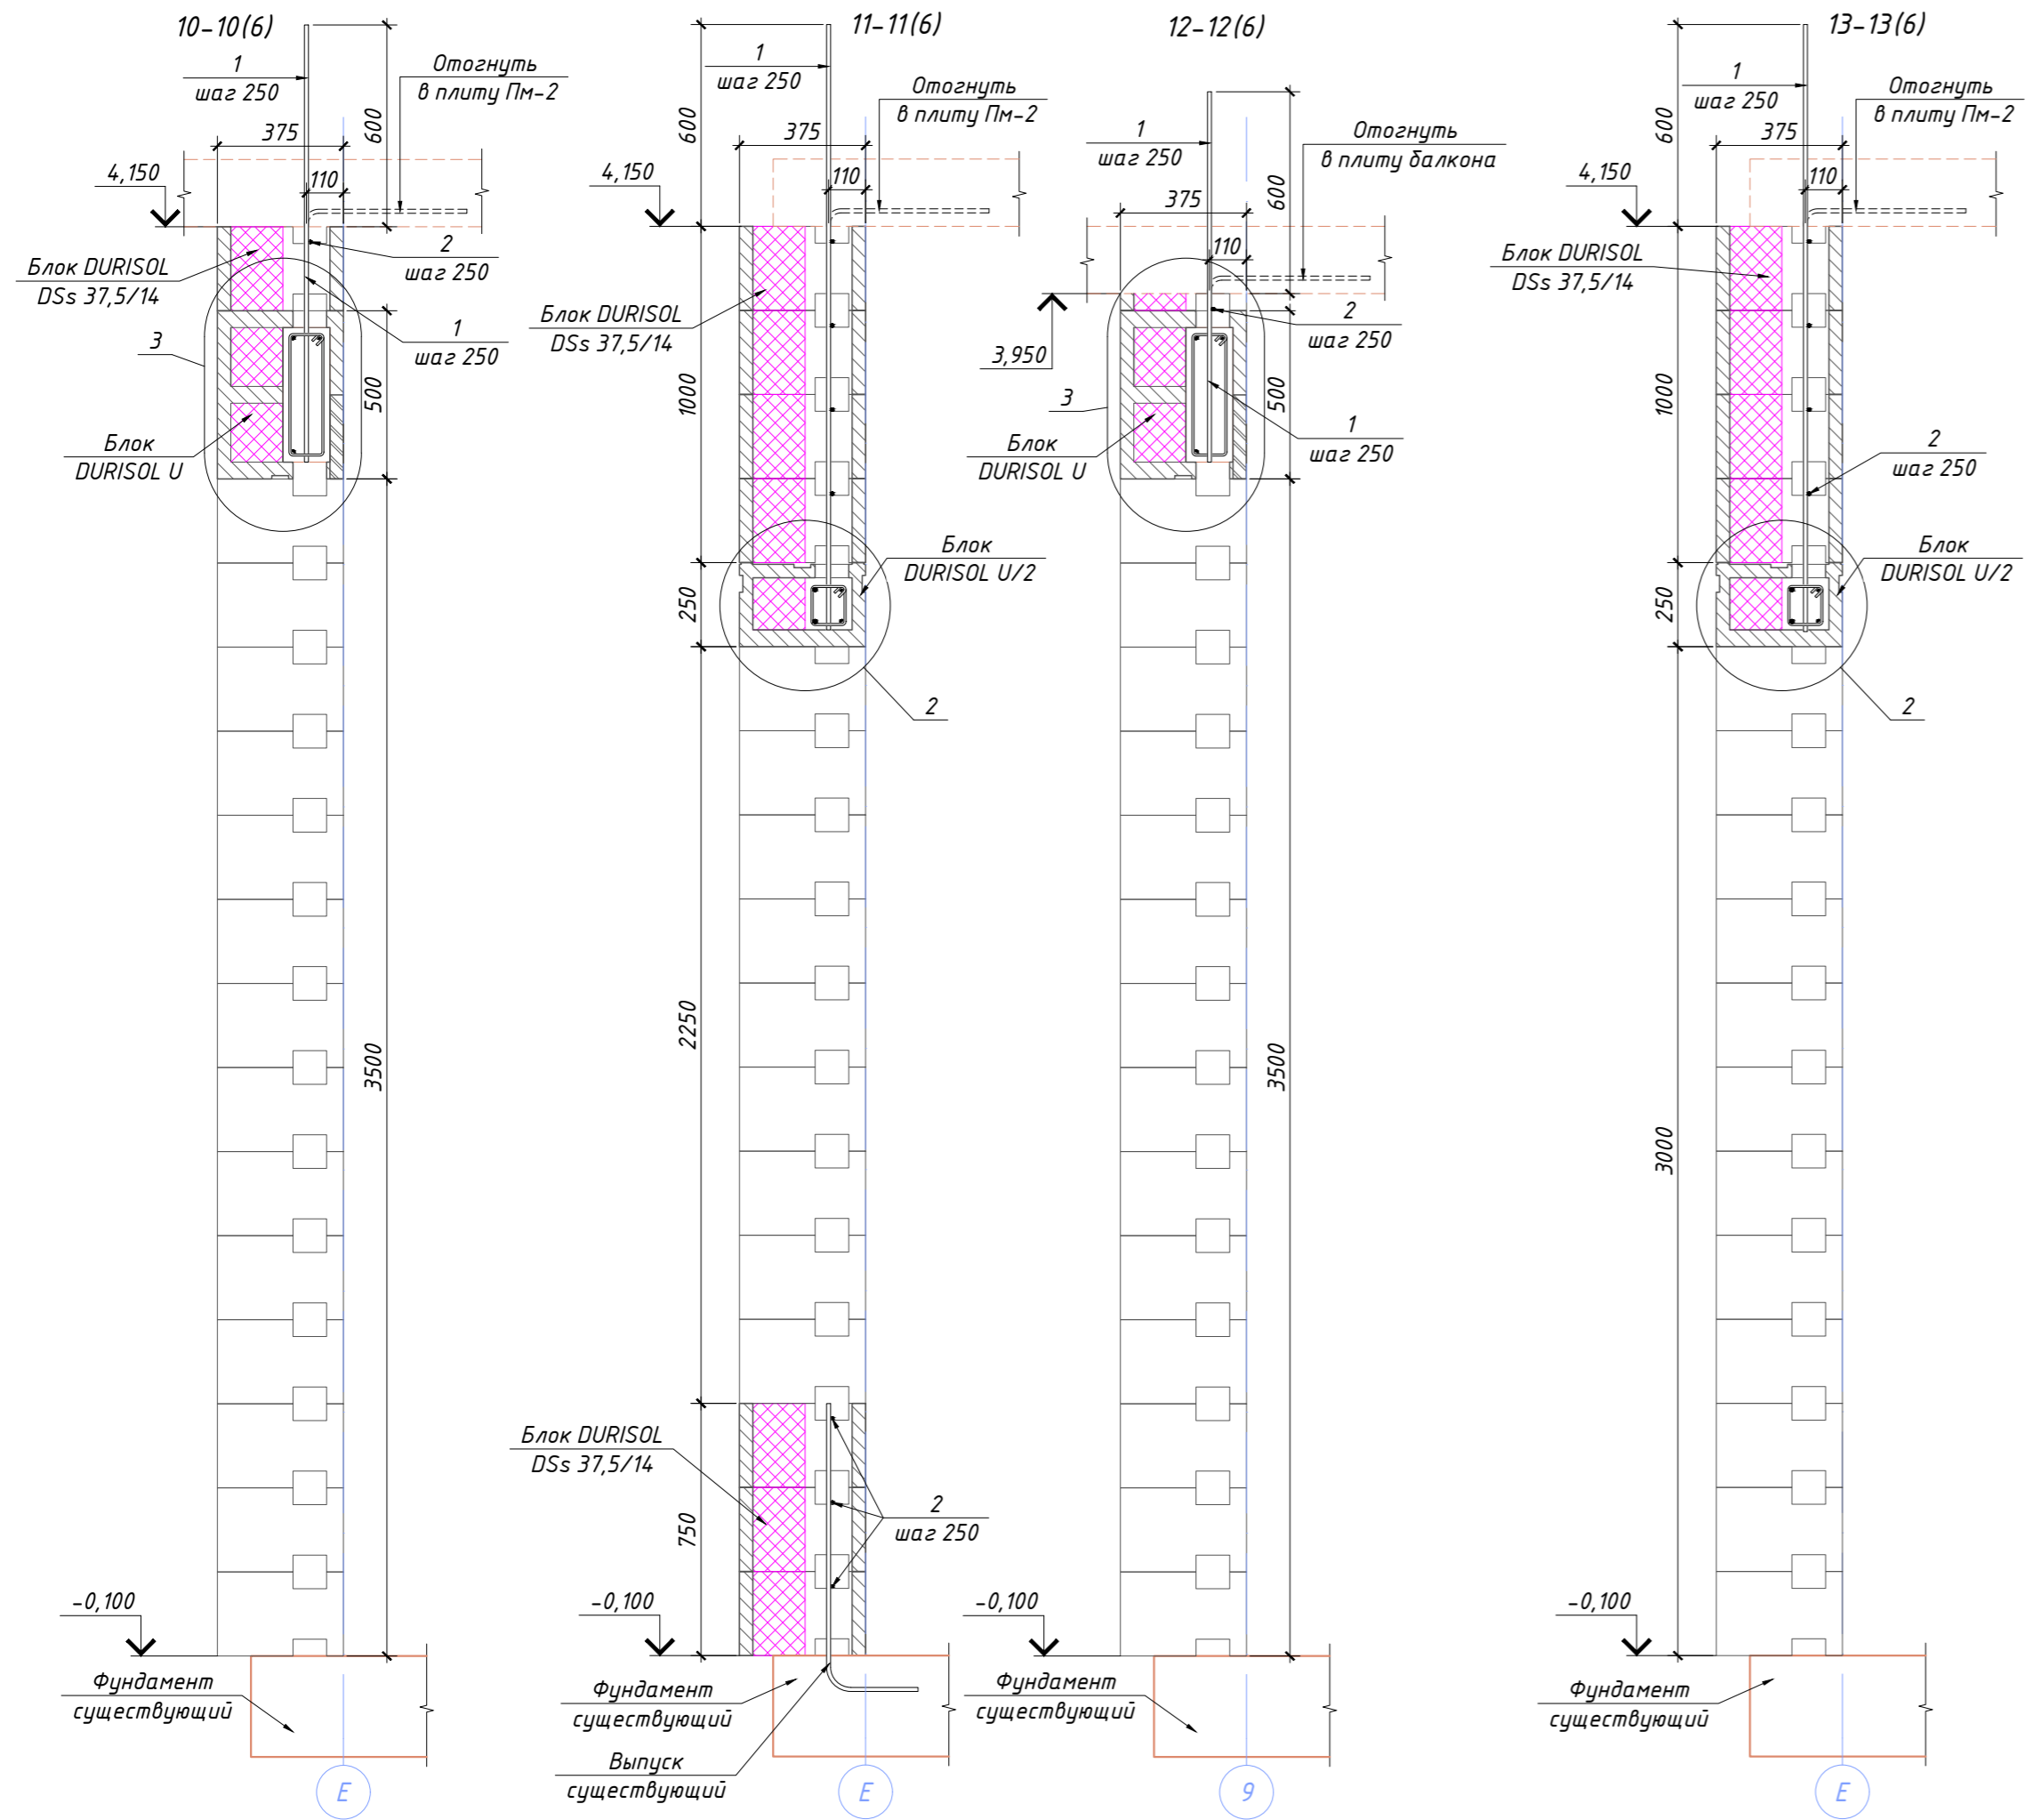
10-10(6)

1
шаг 250

Отогнуть
в плиту Пм-2

375
600
110
4,150

Блок DURISOL
DSs 37,5/14

2
шаг 250

1
шаг 250

3
500

Блок
DURISOL U

3500

-0,100

Фундамент
существующий

Е

11-11(6)

1
шаг 250

Отогнуть
в плиту Пм-2

600
375
110
4,150

Блок DURISOL
DSs 37,5/14

1000

Блок
DURISOL U/2

250

2

2250

Блок DURISOL
DSs 37,5/14

2
шаг 250

750

-0,100

Фундамент
существующий

Выпуск
существующий

Е

12-12(6)

1
шаг 250

Отогнуть
в плиту балкона

600
375
110

3,950

2
шаг 250

3
500

1
шаг 250

Блок
DURISOL U

3500

-0,100

Фундамент
существующий

9

13-13(6)

1
шаг 250

Отогнуть
в плиту Пм-2

600
375
110
4,150

Блок DURISOL
DSs 37,5/14

1000

2
шаг 250

Блок
DURISOL U/2

250

2

3000

-0,100

Фундамент
существующий

Е